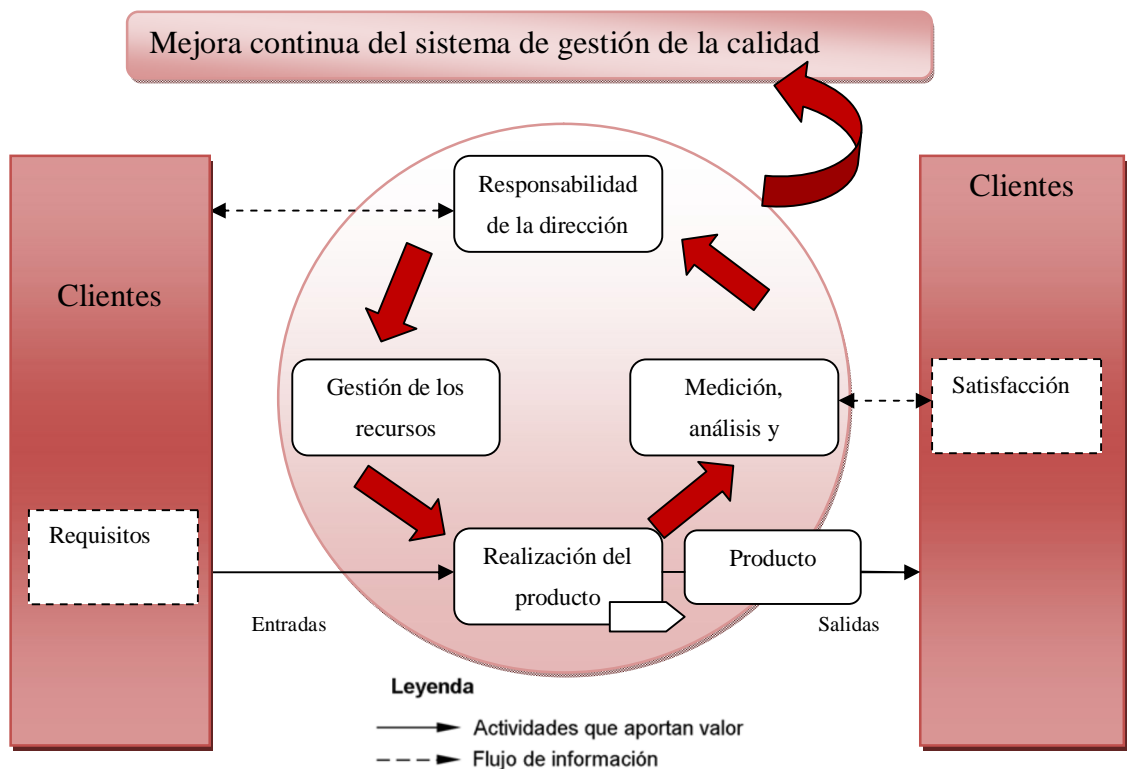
Mejora continua del sistema de gestión de la calidad

Clientes

Responsabilidad de la dirección

Clientes

Gestión de los recursos

Medición, análisis y

Satisfacción

Requisitos

Realización del producto

Producto

Entradas

Salidas

Leyenda

Actividades que aportan valor

Flujo de información